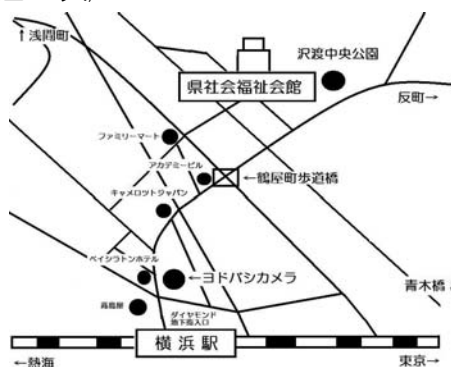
↑浅間町

県社会福祉会館

沢渡中央公園

反町→

ファミリーマート

アカデミービル

←鶴屋町歩道橋

キャメロットジャパン

ベイシクトンホテル

←ヨドバシカメラ

青木橋

髙島屋

ダイヤモンド地下街入口

横浜駅

←熱海

東京→